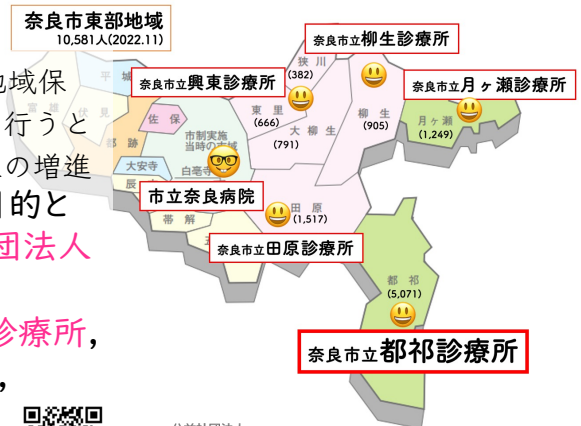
奈良市東部地域
10,581人(2022.11)

地域保
行うと
の増進
目的と
団法人
診療所,
,

奈良市立柳生診療所
奈良市立興東診療所
奈良市立月ヶ瀬診療所
狭川
(382)
東里
(666)
大柳生
(791)
柳生
(905)
月ヶ瀬
(1,249)
平城
富雄
伏見
都跡
佐保
市制実施当時の市域
大安寺
白毫寺
辰市
帯解
市立奈良病院
田原
(1,517)
奈良市立田原診療所
都祁
(5,071)
奈良市立都祁診療所